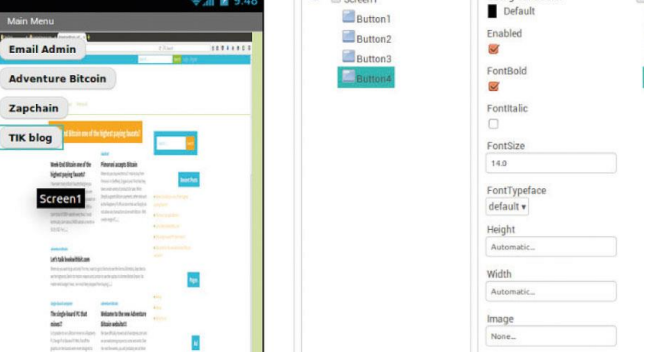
9:48

Main Menu

Email Admin

Adventure Bitcoin

Zapchain

TIK blog

Screen1

Screen1

Button1

Button2

Button3

Button4

Default

Enabled

FontBold

FontItalic

FontSize

14.0

FontTypeface

default ▾

Height

Automatic...

Width

Automatic...

Image

None...